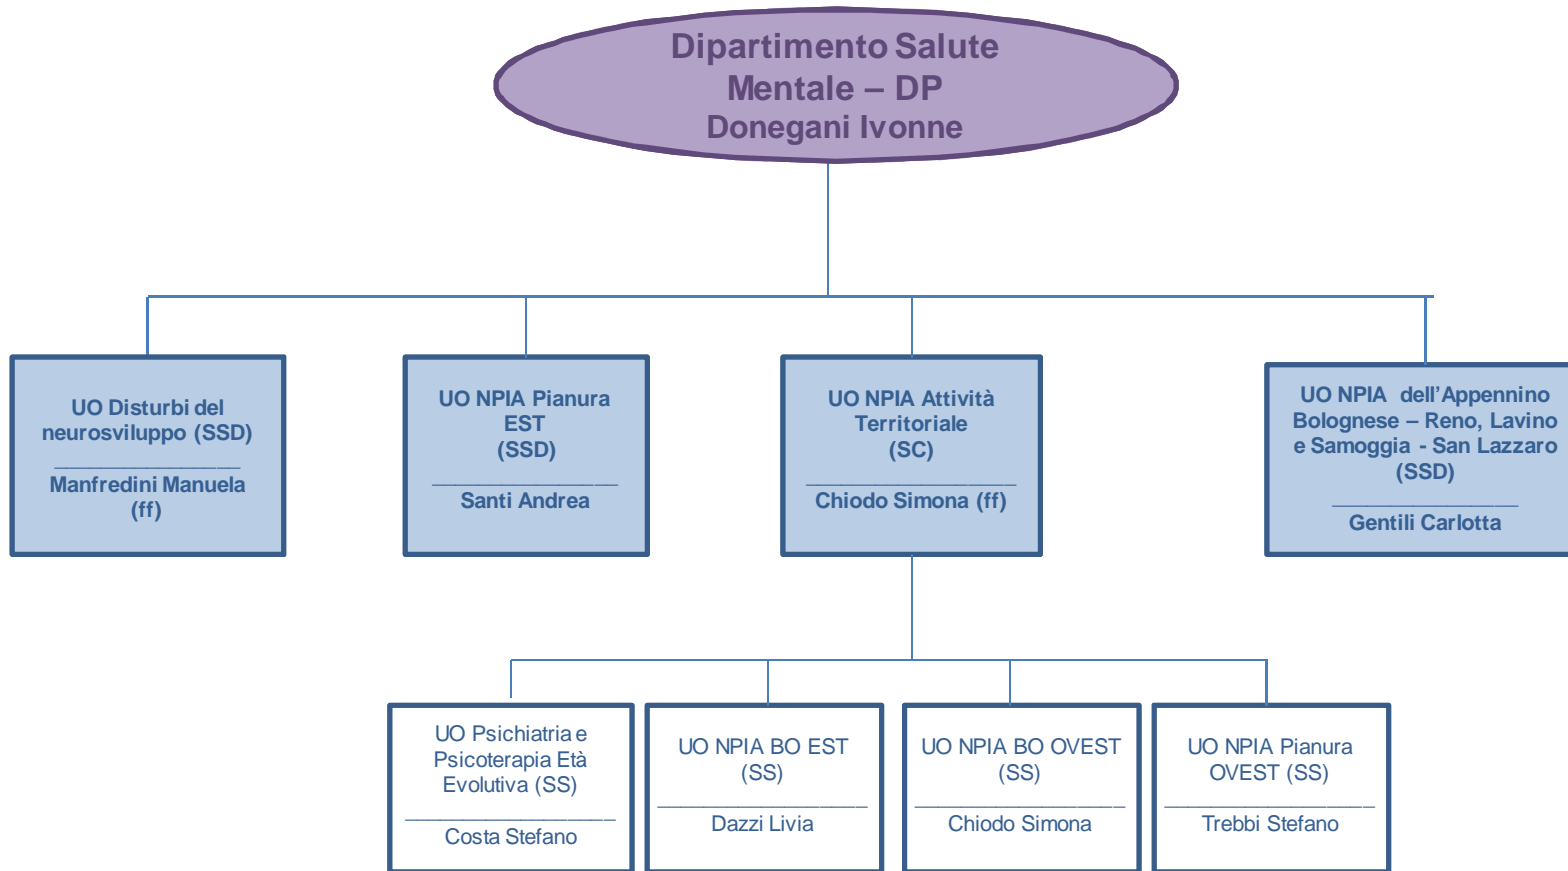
Dipartimento Salute Mentale – DP
Donegani Ivonne

UO Disturbi del neurosviluppo (SSD)
________________
Manfredini Manuela (ff)

UO NPIA Pianura EST (SSD)
________________
Santi Andrea

UO NPIA Attività Territoriale (SC)
________________
Chiodo Simona (ff)

UO NPIA dell'Appennino Bolognese – Reno, Lavino e Samoggia - San Lazzaro (SSD)
________________
Gentili Carlotta

UO Psichiatria e Psicoterapia Età Evolutiva (SS)
________________
Costa Stefano

UO NPIA BO EST (SS)
________________
Dazzi Livia

UO NPIA BO OVEST (SS)
________________
Chiodo Simona

UO NPIA Pianura OVEST (SS)
________________
Trebbi Stefano